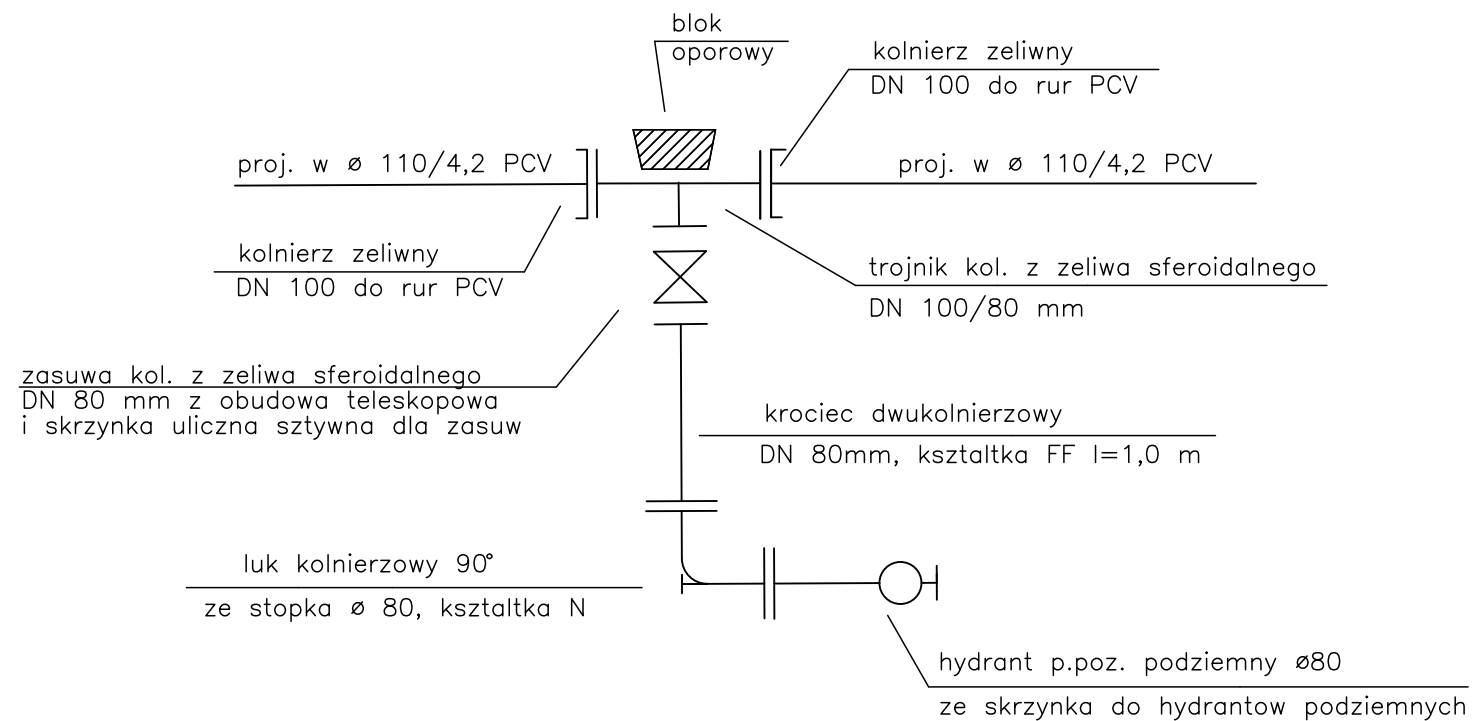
blok
oporowy

kolnierz zeliwny
DN 100 do rur PCV

proj. w ø 110/4,2 PCV

proj. w ø 110/4,2 PCV

kolnierz zeliwny
DN 100 do rur PCV

trojnik kol. z zeliwa sferoidalnego
DN 100/80 mm

zasuwa kol. z zeliwa sferoidalnego
DN 80 mm z obudowa teleskopowa
i skrzynka uliczna sztywna dla zasuw

krociec dwukolnierzowy
DN 80mm, ksztaltka FF l=1,0 m

luk kolnierzowy 90°
ze stopka ø 80, ksztaltka N

hydrant p.poz. podziemny ø80
ze skrzynka do hydrantow podziemnych